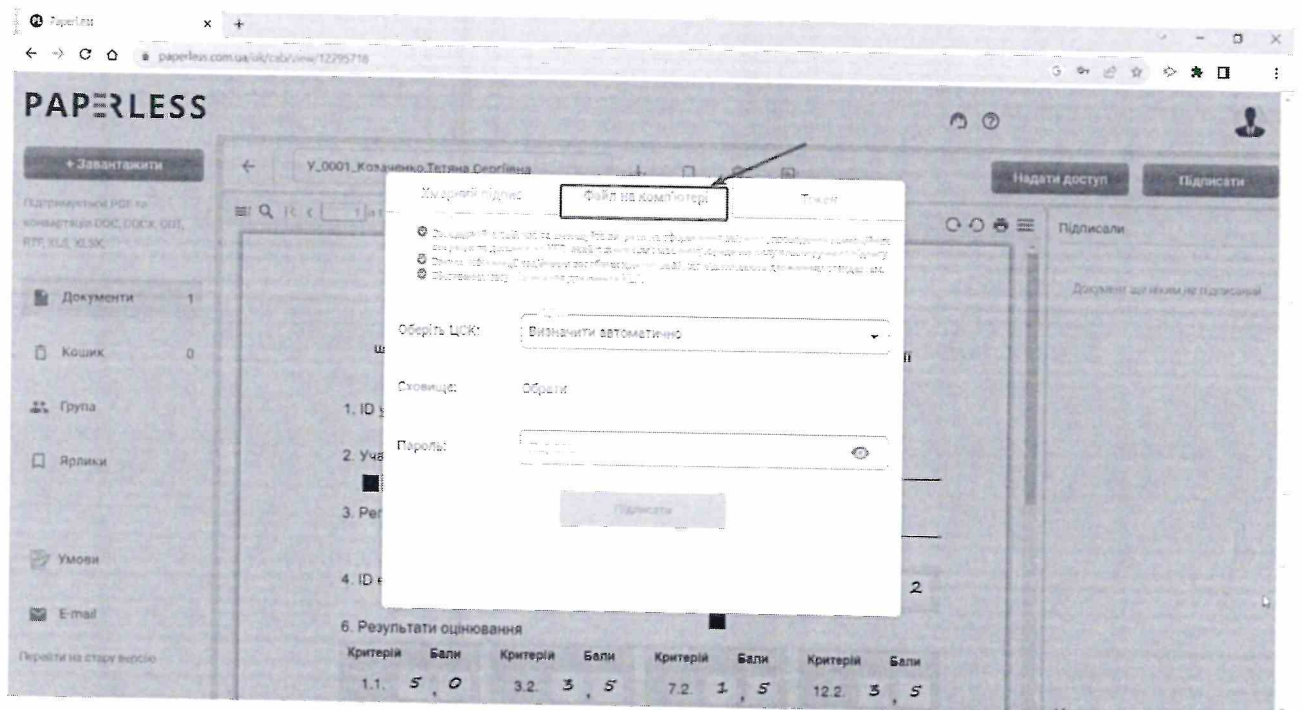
Paperless

paperless.com.ua/uk/cab/view/12295718

PAPERLESS

+ Завантажити

Підтримується PDF та конвертація DOC, DOCX, ODT, RTF, XLS, XLSX

Документи 1

Кошик 0

Група

Ярлики

Умови

E-mail

Перейти на стару версію

У_0001_Коваленко Тетяна Сергіївна

Надати доступ

Підписати

Підписали

Документ ще ніким не підписаний

Хмарний підпис

Файл на комп'ютері

Токен

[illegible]

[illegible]

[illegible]

Оберіть ЦСК:

Визначити автоматично

Сховище:

Обрати

Пароль:

Підписати

1. ID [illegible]

2. Уча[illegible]

3. Ре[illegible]

4. ID е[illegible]

2

6. Результати оцінювання

| Критерій | Бали | Критерій | Бали | Критерій | Бали | Критерій | Бали |
|---|---|---|---|---|---|---|---|
| 1.1. | 5, 0 | 3.2. | 3, 5 | 7.2. | 1, 5 | 12.2. | 3, 5 |